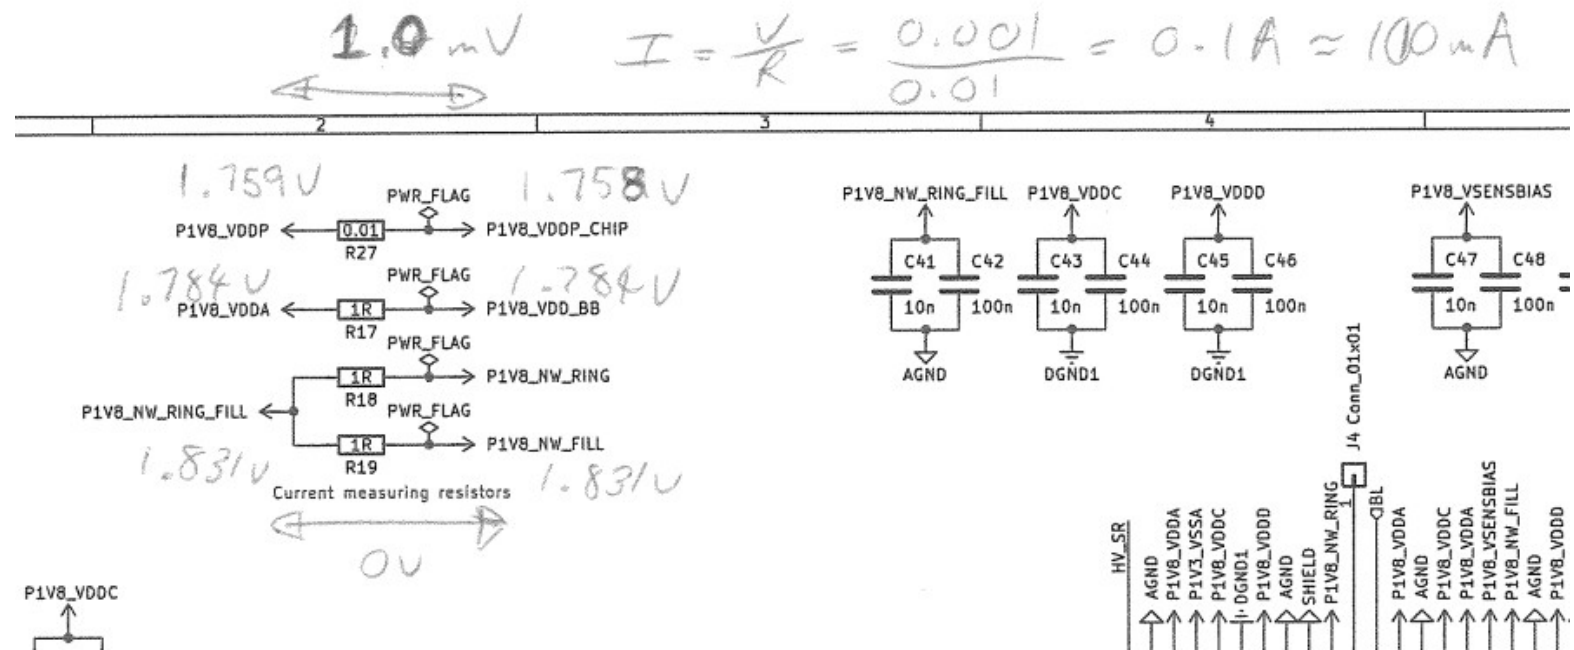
1.0 mV

$I = \frac{V}{R} = \frac{0.001}{0.01} = 0.1A \approx 100mA$

2 3 4

1.759V PWR_FLAG 1.758V
P1V8_VDDP 0.01 R27 P1V8_VDDP_CHIP
1.784V PWR_FLAG 1.784V
P1V8_VDDA 1R R17 P1V8_VDD_BB
PWR_FLAG
1R R18 P1V8_NW_RING
P1V8_NW_RING_FILL PWR_FLAG
1R R19 P1V8_NW_FILL
1.831V 1.831V
Current measuring resistors
0V

P1V8_NW_RING_FILL P1V8_VDDC P1V8_VDDD P1V8_VSENSBIAS
C41 10n C42 100n AGND
C43 10n C44 100n DGND1
C45 10n C46 100n DGND1
C47 10n C48 100n AGND

J4 Conn_01x01
1
BL

HV_SR AGND P1V8_VDDA P1V3_VSSA P1V8_VDDC DGND1 P1V8_VDDD AGND SHIELD P1V8_NW_RING P1V8_VDDA AGND P1V8_VDDC P1V8_VDDA P1V8_VSENSBIAS P1V8_NW_FILL AGND P1V8_VDDD

P1V8_VDDC